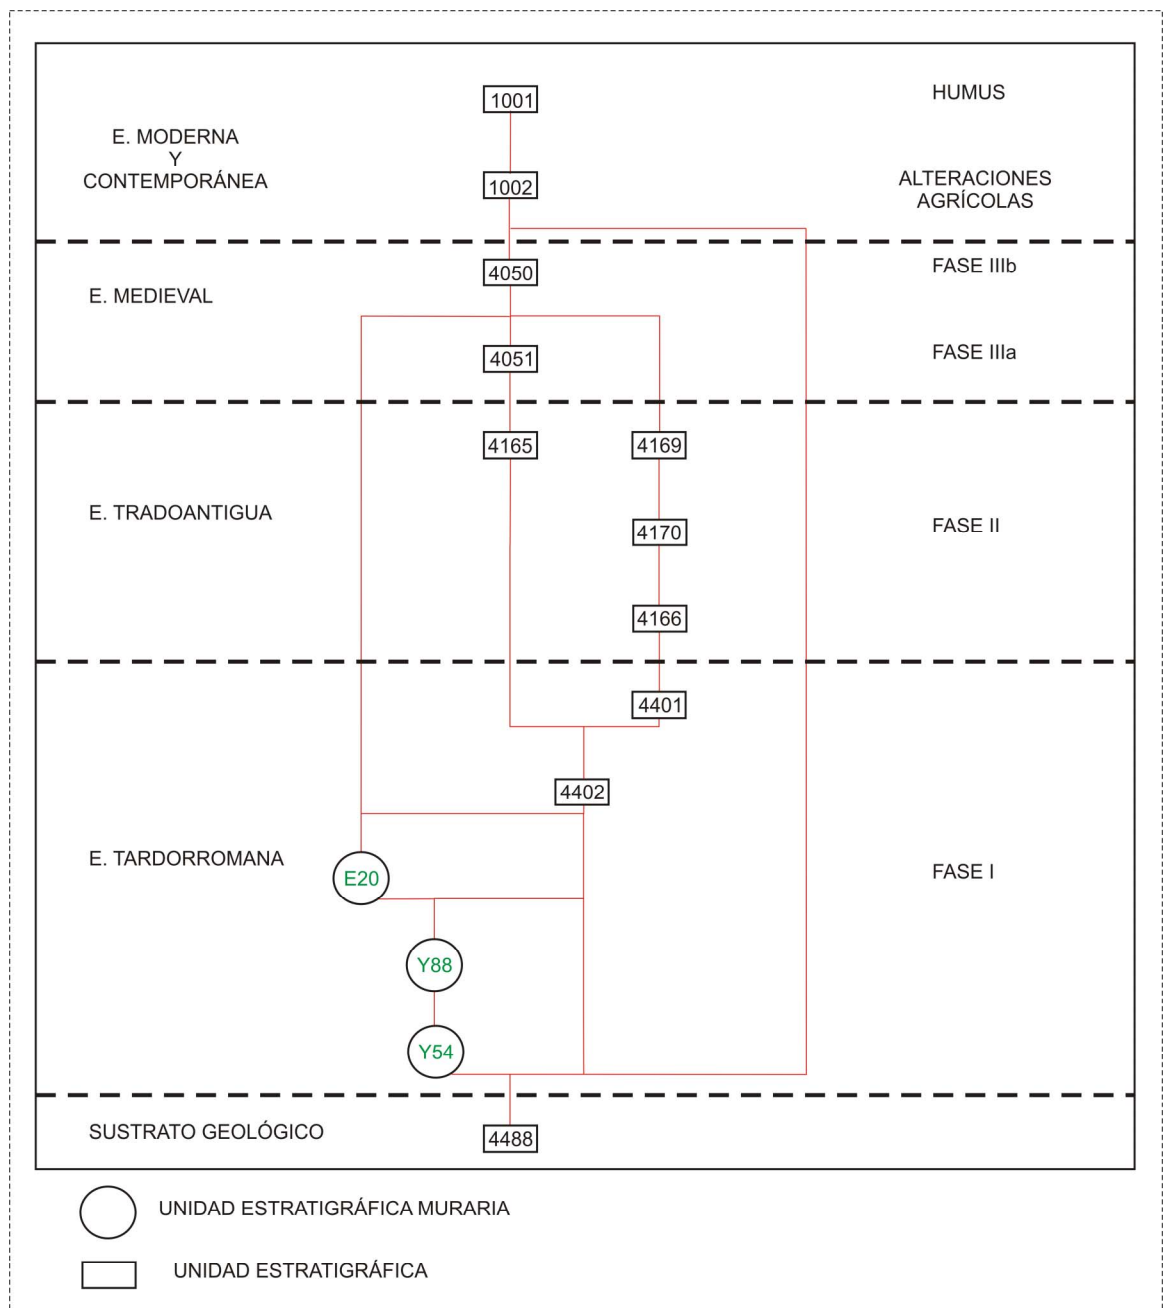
E. MODERNA Y CONTEMPORÁNEA

1001

HUMUS

1002

ALTERACIONES AGRÍCOLAS

E. MEDIEVAL

4050

FASE IIIb

4051

FASE IIIa

E. TRADOANTIGUA

4165

4169

4170

4166

FASE II

E. TARDORROMANA

4401

4402

E20

Y88

Y54

FASE I

SUSTRATO GEOLÓGICO

4488

UNIDAD ESTRATIGRÁFICA MURARIA

UNIDAD ESTRATIGRÁFICA